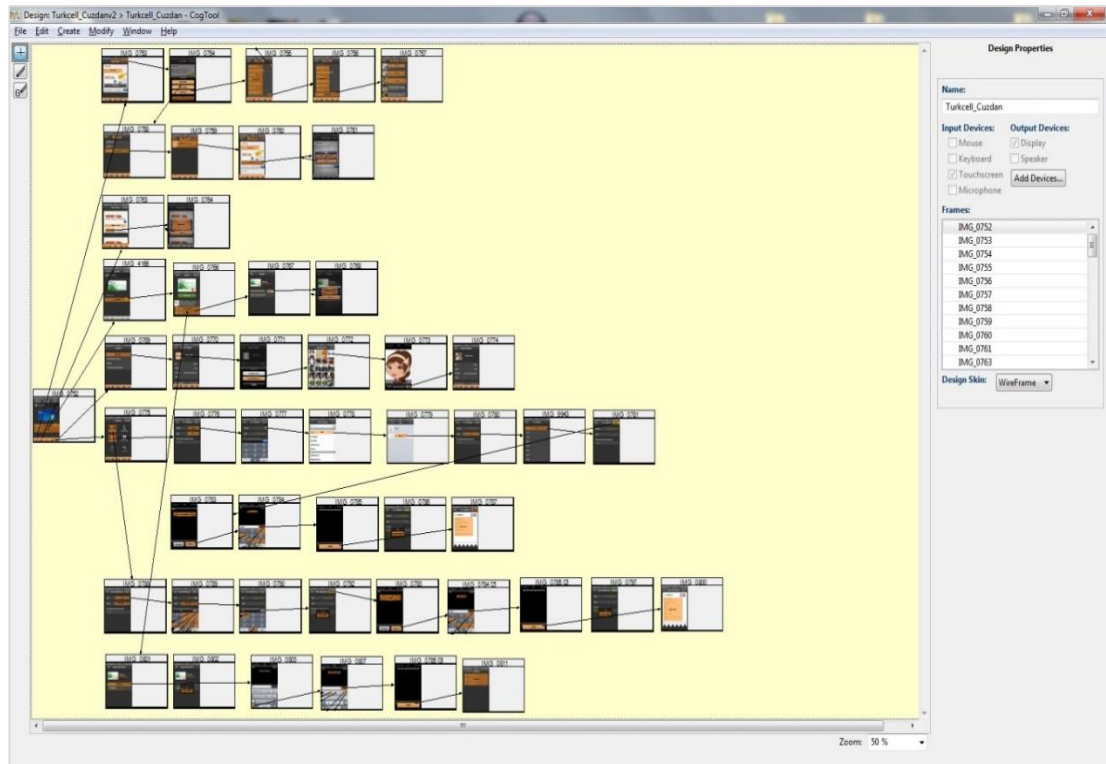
Design: Turkcell_Cuzdanv2 > Turkcell_Cuzdan - CogTool

File Edit Create Modify Window Help

IMG_0753 IMG_0754 IMG_0755 IMG_0756 IMG_0757

IMG_0758 IMG_0759 IMG_0760 IMG_0761

IMG_0763 IMG_0764

IMG_4166 IMG_0766 IMG_0767 IMG_0768

IMG_0769 IMG_0770 IMG_0771 IMG_0772 IMG_0773 IMG_0774

IMG_0752

IMG_0775 IMG_0776 IMG_0777 IMG_0778 IMG_0779 IMG_0780 IMG_5840 IMG_0781

IMG_0783 IMG_0784 IMG_0785 IMG_0786 IMG_0787

IMG_0788 IMG_0789 IMG_0790 IMG_0792 IMG_0793 IMG_0794 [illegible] IMG_0795 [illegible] IMG_0797 IMG_0800

IMG_0801 IMG_0802 IMG_0803 IMG_0807 IMG_0795 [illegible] IMG_0811

Design Properties

Name:

Turkcell_Cuzdan

Input Devices:
Mouse
Keyboard
Touchscreen
Microphone

Output Devices:
Display
Speaker

Add Devices...

Frames:

IMG_0752
IMG_0753
IMG_0754
IMG_0755
IMG_0756
IMG_0757
IMG_0758
IMG_0759
IMG_0760
IMG_0761
IMG_0763

Design Skin: WireFrame

Zoom: 50 %